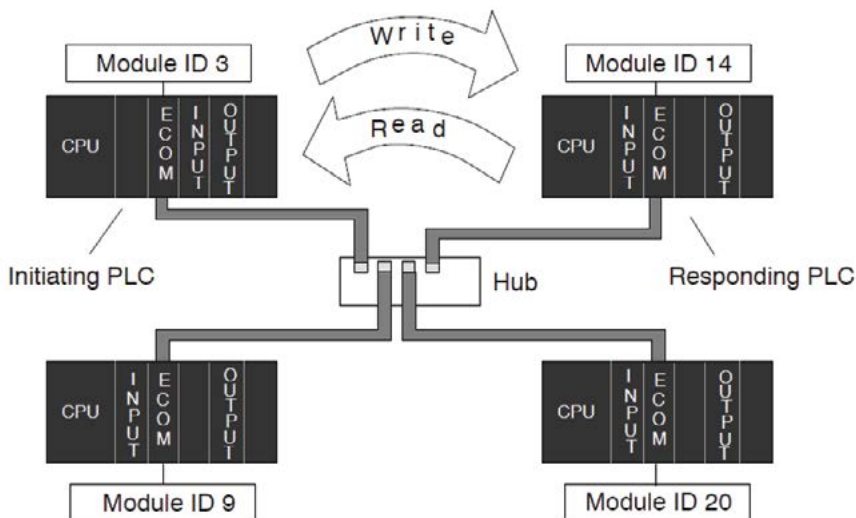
Write

Read

Module ID 3

CPU

ECOM

INPUT

OUTPUT

Module ID 14

CPU

INPUT

ECOM

OUTPUT

Initiating PLC

Hub

Responding PLC

CPU

INPUT

ECOM

OUTPUT

Module ID 9

CPU

INPUT

ECOM

OUTPUT

Module ID 20